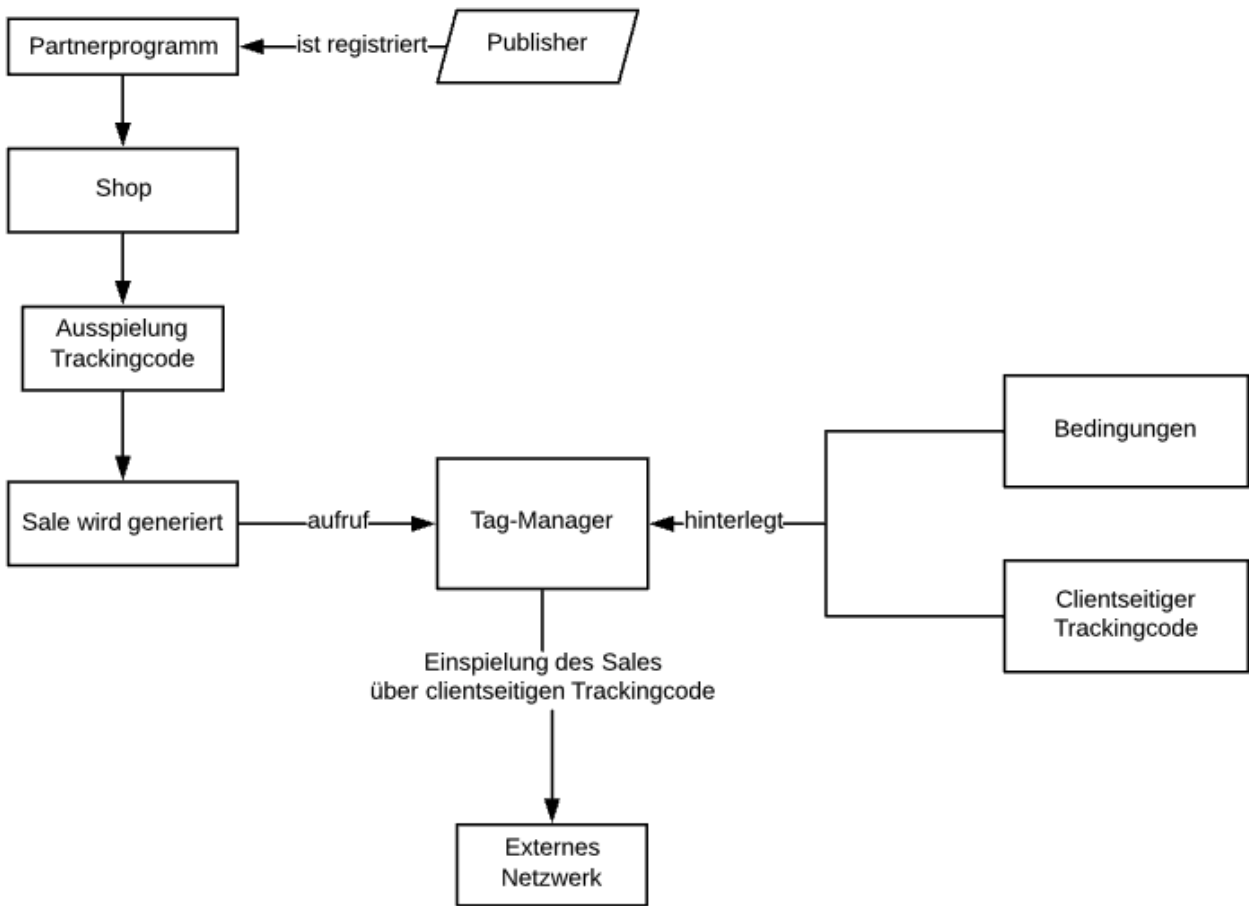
Partnerprogramm

ist registriert

Publisher

Shop

Ausspielung Trackingcode

Sale wird generiert

aufruf

Tag-Manager

hinterlegt

Bedingungen

Clientseitiger Trackingcode

Einspielung des Sales über clientseitigen Trackingcode

Externes Netzwerk